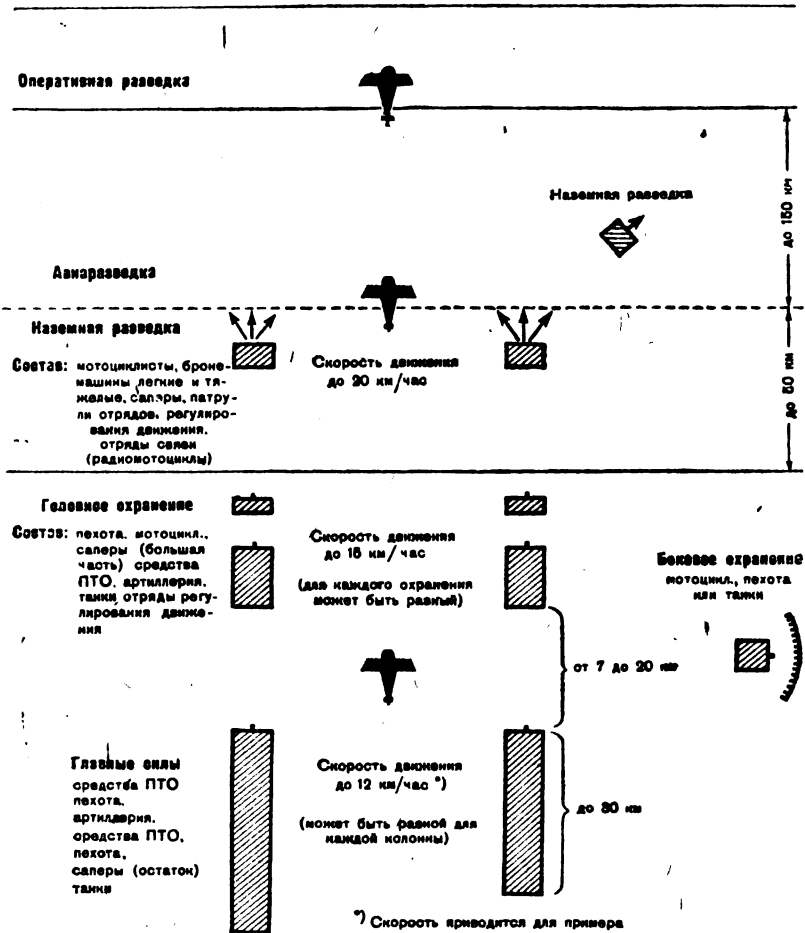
Оперативная разведка

до 150 км

Наземная разведка

Авиаразведка

Наземная разведка

Состав: мотоциклисты, бронемашины легкие и тяжелые, саперы, патрули отрядов, регулирования движения, отряды связи (радиомотоциклы)

Скорость движения до 20 км/час

до 50 км

Головное охранение

Состав: пехота, мотоцикл., саперы (большая часть) средства ПТО, артиллерия, танки отряды регулирования движения

Скорость движения до 15 км/час

(для каждого охранения может быть разный)

Боковое охранение мотоцикл., пехота или танки

от 7 до 20 км

Главные силы средства ПТО пехота, артиллерия, средства ПТО, пехота, саперы (остаток) танки

Скорость движения до 12 км/час *)

(может быть разной для каждой колонны)

до 30 км

*) Скорость приводится для примера